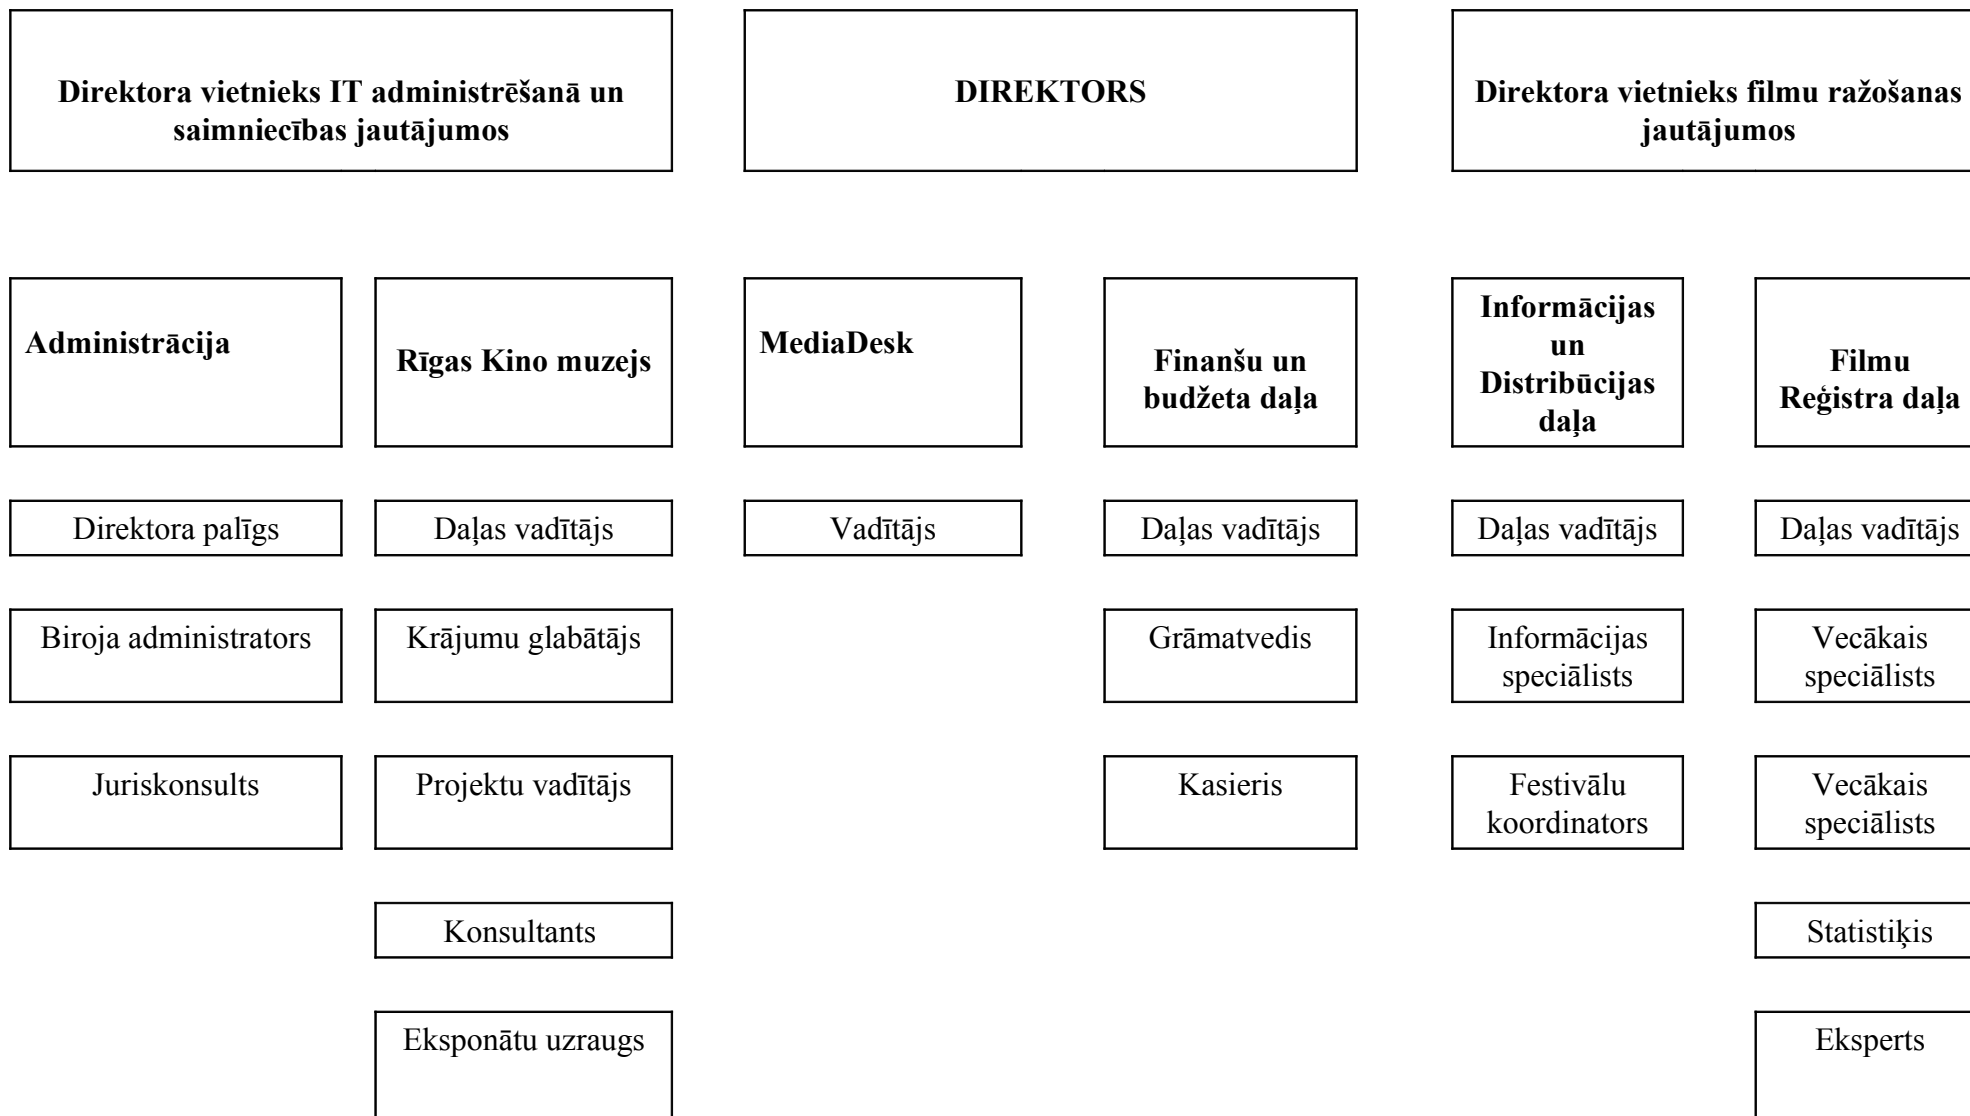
Direktora vietnieks IT administrēšanā un saimniecības jautājumos

DIREKTORS

Direktora vietnieks filmu ražošanas jautājumos

Administrācija

Rīgas Kino muzejs

MediaDesk

Finanšu un budžeta daļa

Informācijas un Distribūcijas daļa

Filmu Reģistra daļa

Direktora palīgs

Biroja administrators

Juriskonsults

Daļas vadītājs

Krājumu glabātājs

Projektu vadītājs

Konsultants

Eksponātu uzraugs

Vadītājs

Daļas vadītājs

Grāmatvedis

Kasieris

Daļas vadītājs

Informācijas speciālists

Festivālu koordinators

Daļas vadītājs

Vecākais speciālists

Vecākais speciālists

Statistiķis

Eksperts